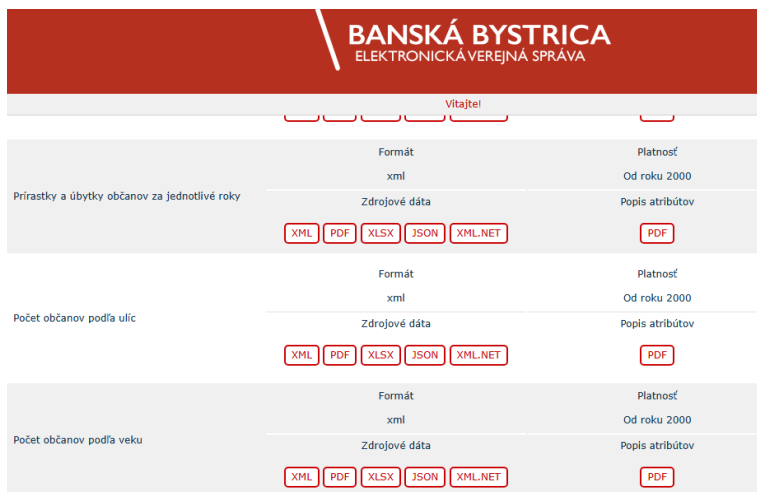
BANSKÁ BYSTRICA
ELEKTRONICKÁ VEREJNÁ SPRÁVA

Vitajte!

| | Formát | Platnosť |
|---|---|---|
| Prírastky a úbytky občanov za jednotlivé roky | xml | Od roku 2000 |
| | Zdrojové dáta | Popis atribútov |
| | XML PDF XLSX JSON XML.NET | PDF |

| | Formát | Platnosť |
|---|---|---|
| Počet občanov podľa ulíc | xml | Od roku 2000 |
| | Zdrojové dáta | Popis atribútov |
| | XML PDF XLSX JSON XML.NET | PDF |

| | Formát | Platnosť |
|---|---|---|
| Počet občanov podľa veku | xml | Od roku 2000 |
| | Zdrojové dáta | Popis atribútov |
| | XML PDF XLSX JSON XML.NET | PDF |